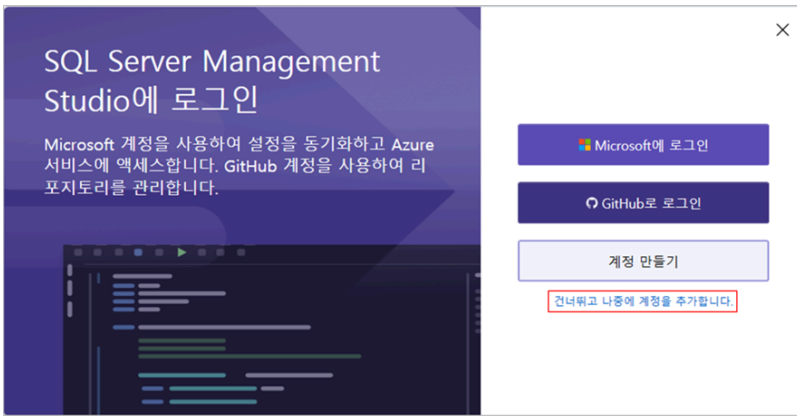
SQL Server Management Studio에 로그인

Microsoft 계정을 사용하여 설정을 동기화하고 Azure 서비스에 액세스합니다. GitHub 계정을 사용하여 리포지토리를 관리합니다.

×

Microsoft에 로그인

GitHub로 로그인

계정 만들기

건너뛰고 나중에 계정을 추가합니다.